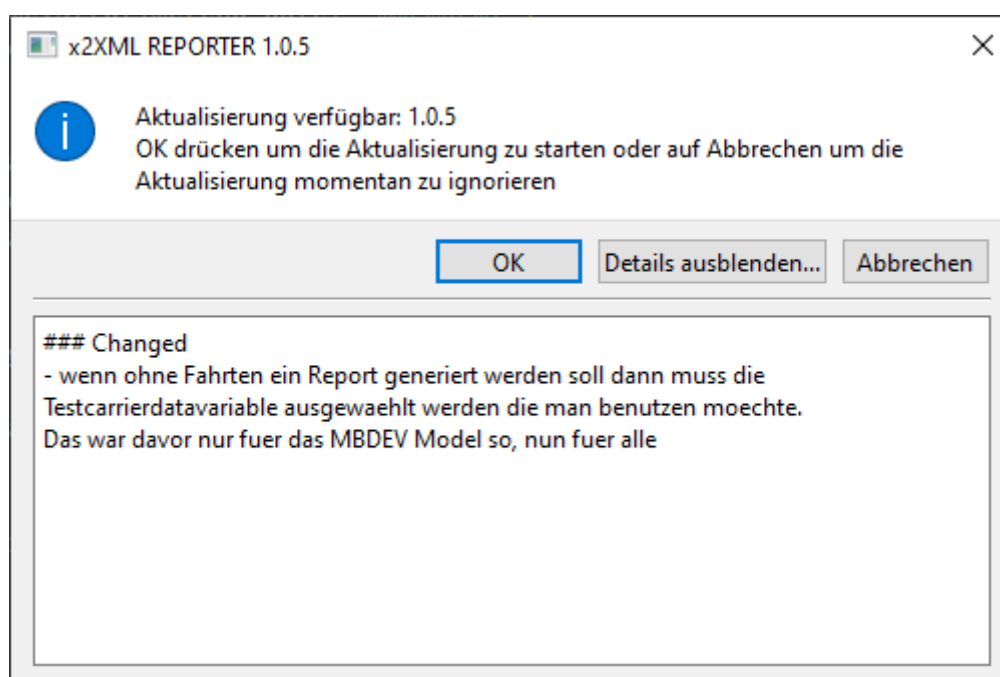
x2XML REPORTER 1.0.5

×

Aktualisierung verfügbar: 1.0.5
OK drücken um die Aktualisierung zu starten oder auf Abbrechen um die Aktualisierung momentan zu ignorieren

OK

Details ausblenden...

Abbrechen

### Changed
- wenn ohne Fahrten ein Report generiert werden soll dann muss die Testcarrierdatavariable ausgewaehlt werden die man benutzen moechte.
Das war davor nur fuer das MBDEV Model so, nun fuer alle